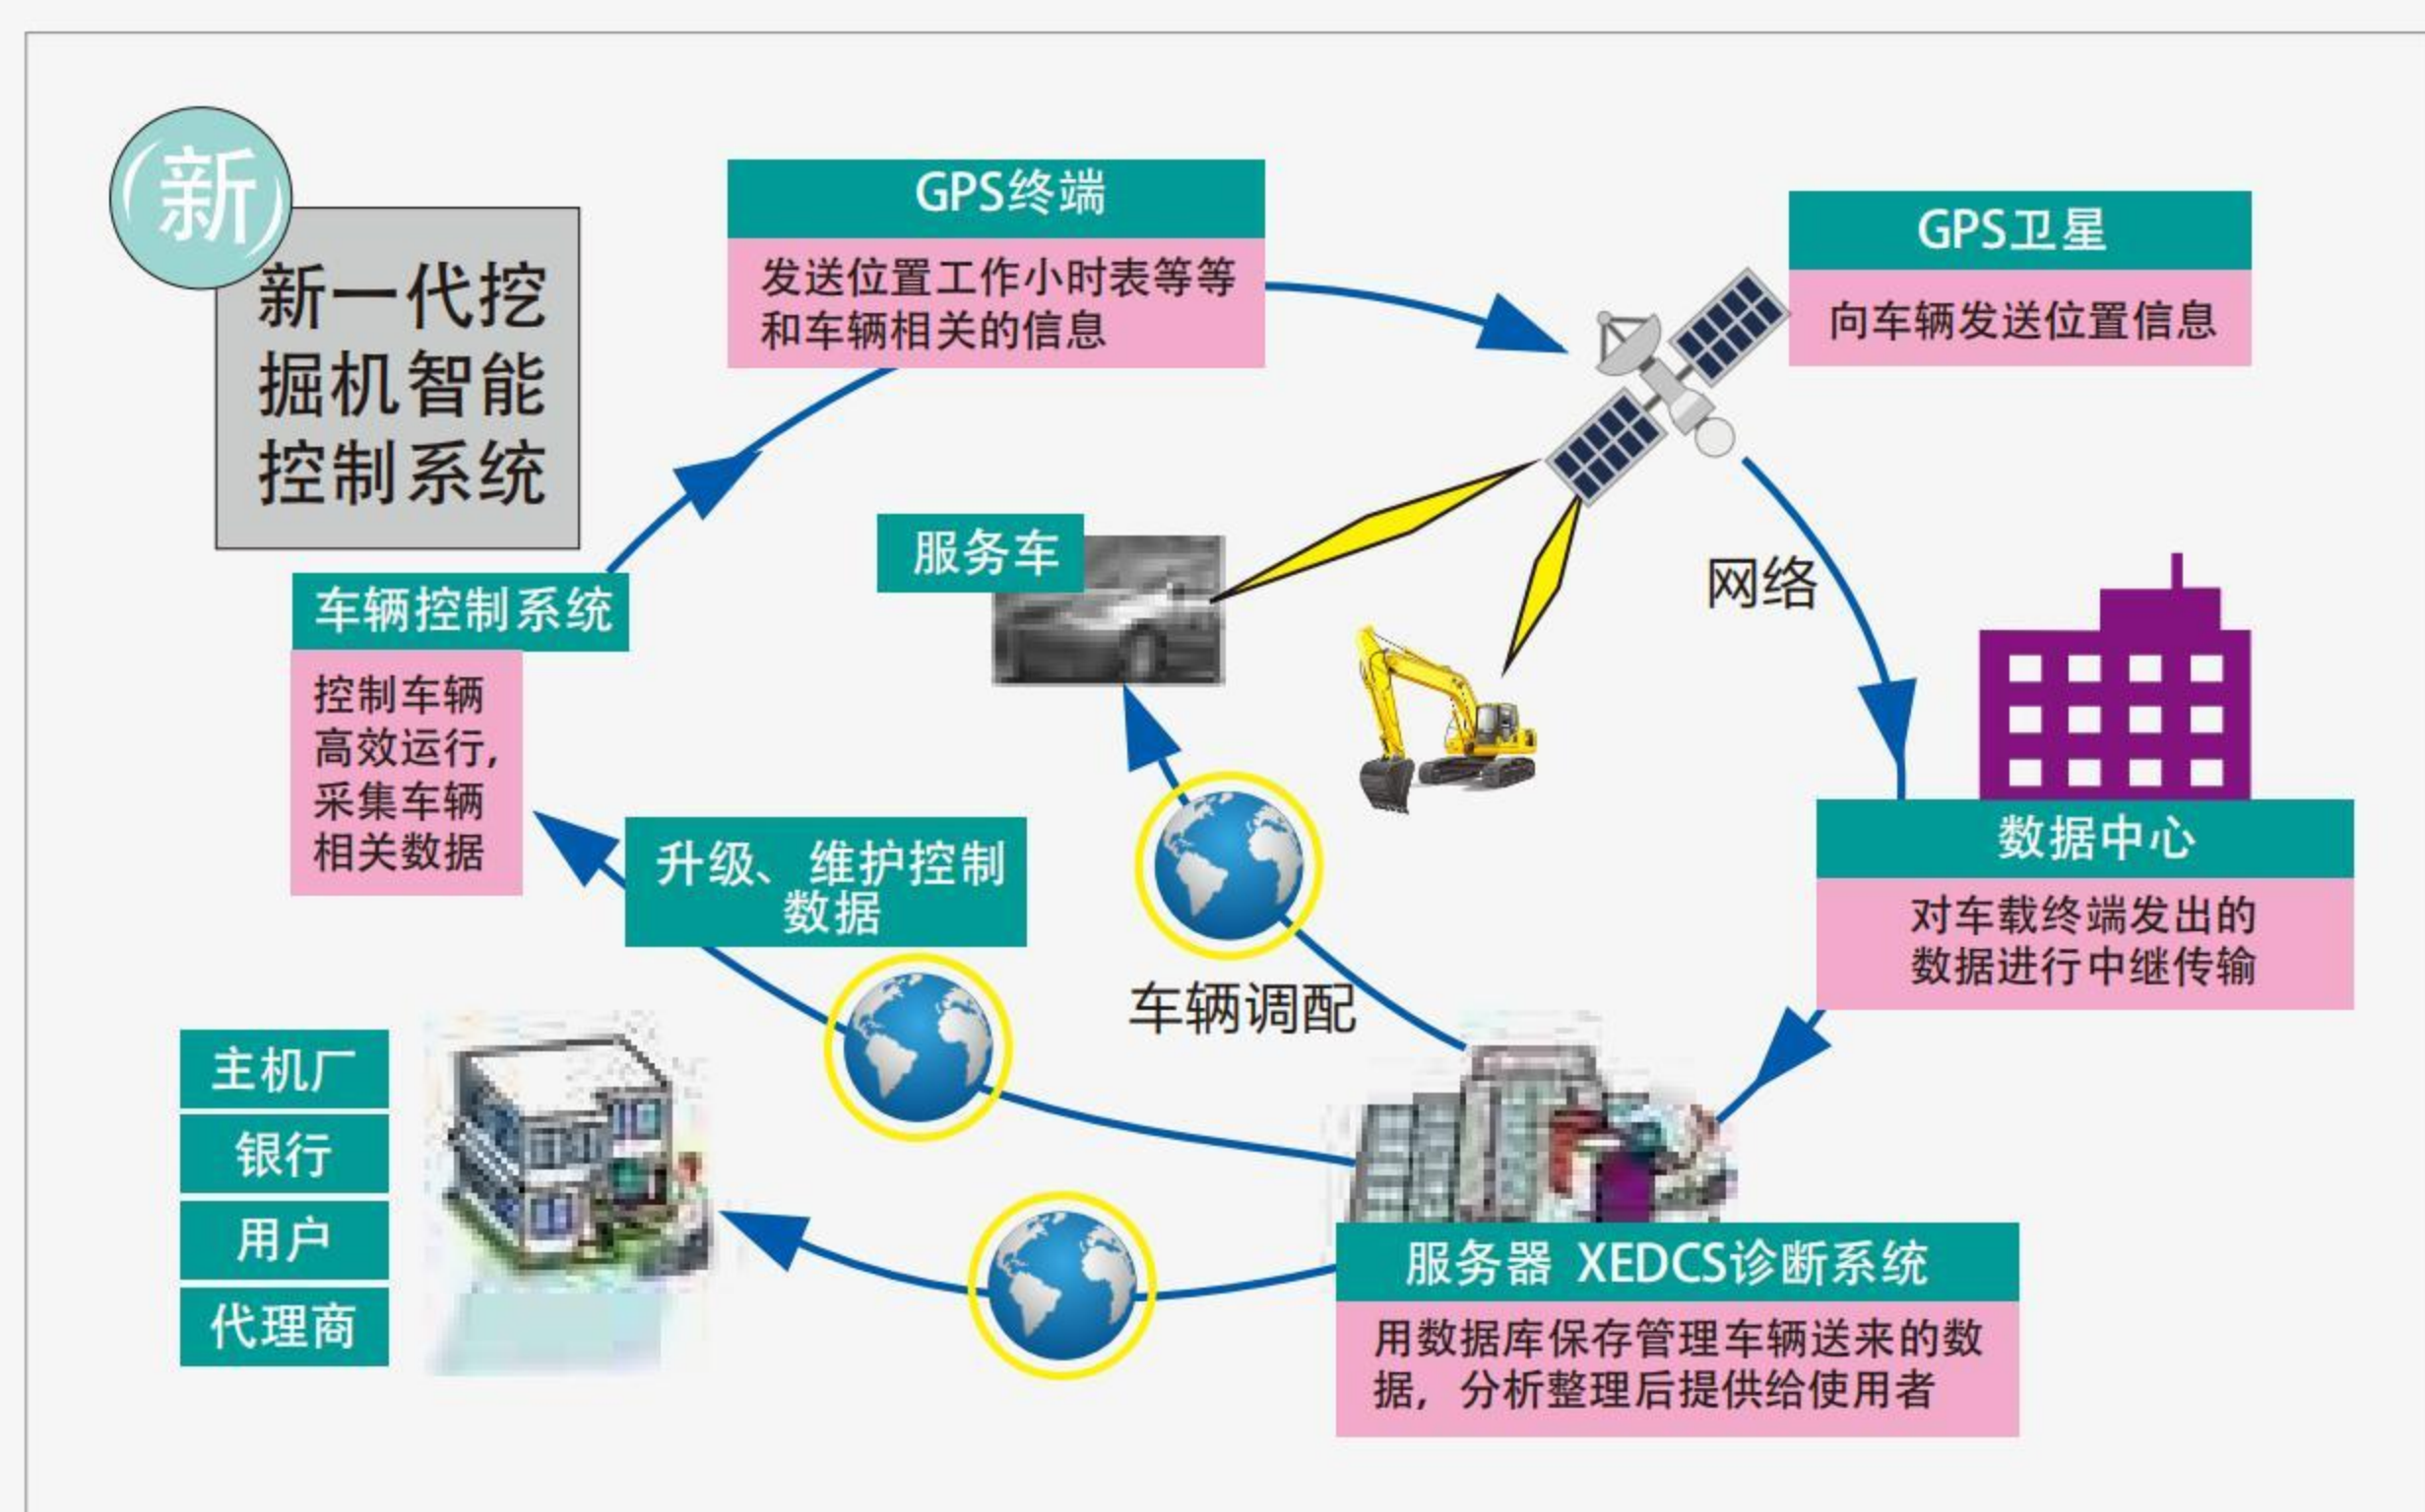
新

新一代挖掘机智能控制系统

GPS终端

发送位置工作小时表等等和车辆相关的信息

GPS卫星

向车辆发送位置信息

服务车

网络

车辆控制系统

控制车辆高效运行，采集车辆相关数据

数据中心

对车载终端发出的数据进行中继传输

升级、维护控制数据

车辆调配

主机厂

银行

用户

代理商

服务器 XEDCS诊断系统

用数据库保存管理车辆送来的数据，分析整理后提供给使用者